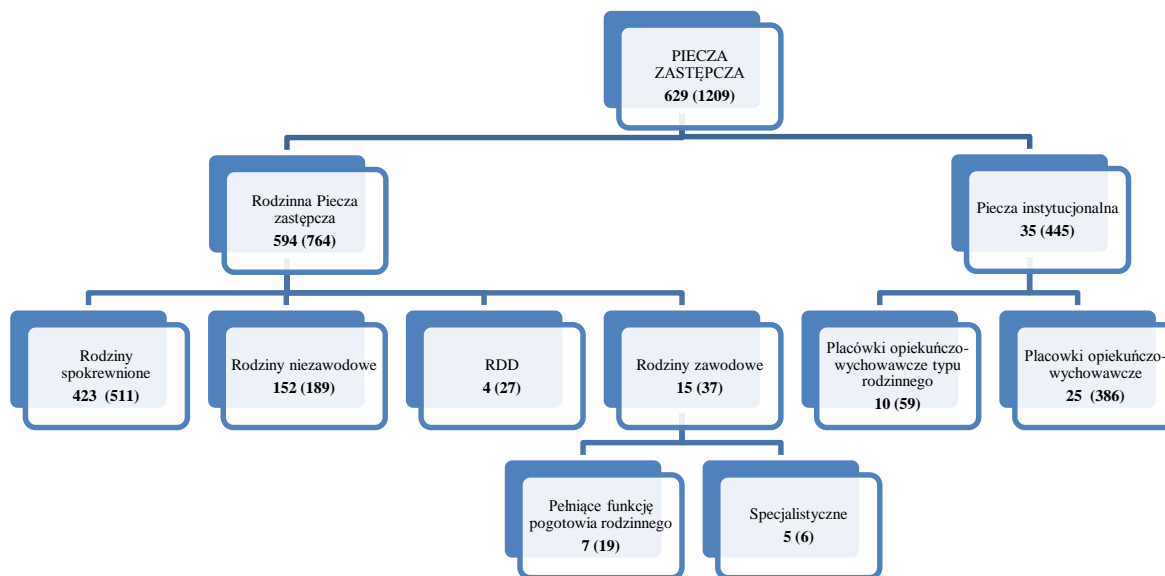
PIECZA ZASTĘPCZA
**629 (1209)**

Rodzinna Piecza zastępcza
**594 (764)**

Piecza instytucjonalna
**35 (445)**

Rodziny spokrewnione
**423 (511)**

Rodziny niezawodowe
**152 (189)**

RDD
**4 (27)**

Rodziny zawodowe
**15 (37)**

Placówki opiekuńczo-wychowawcze typu rodzinnego
**10 (59)**

Placowki opiekuńczo-wychowawcze
**25 (386)**

Pełniące funkcję pogotowia rodzinnego
**7 (19)**

Specjalistyczne
**5 (6)**